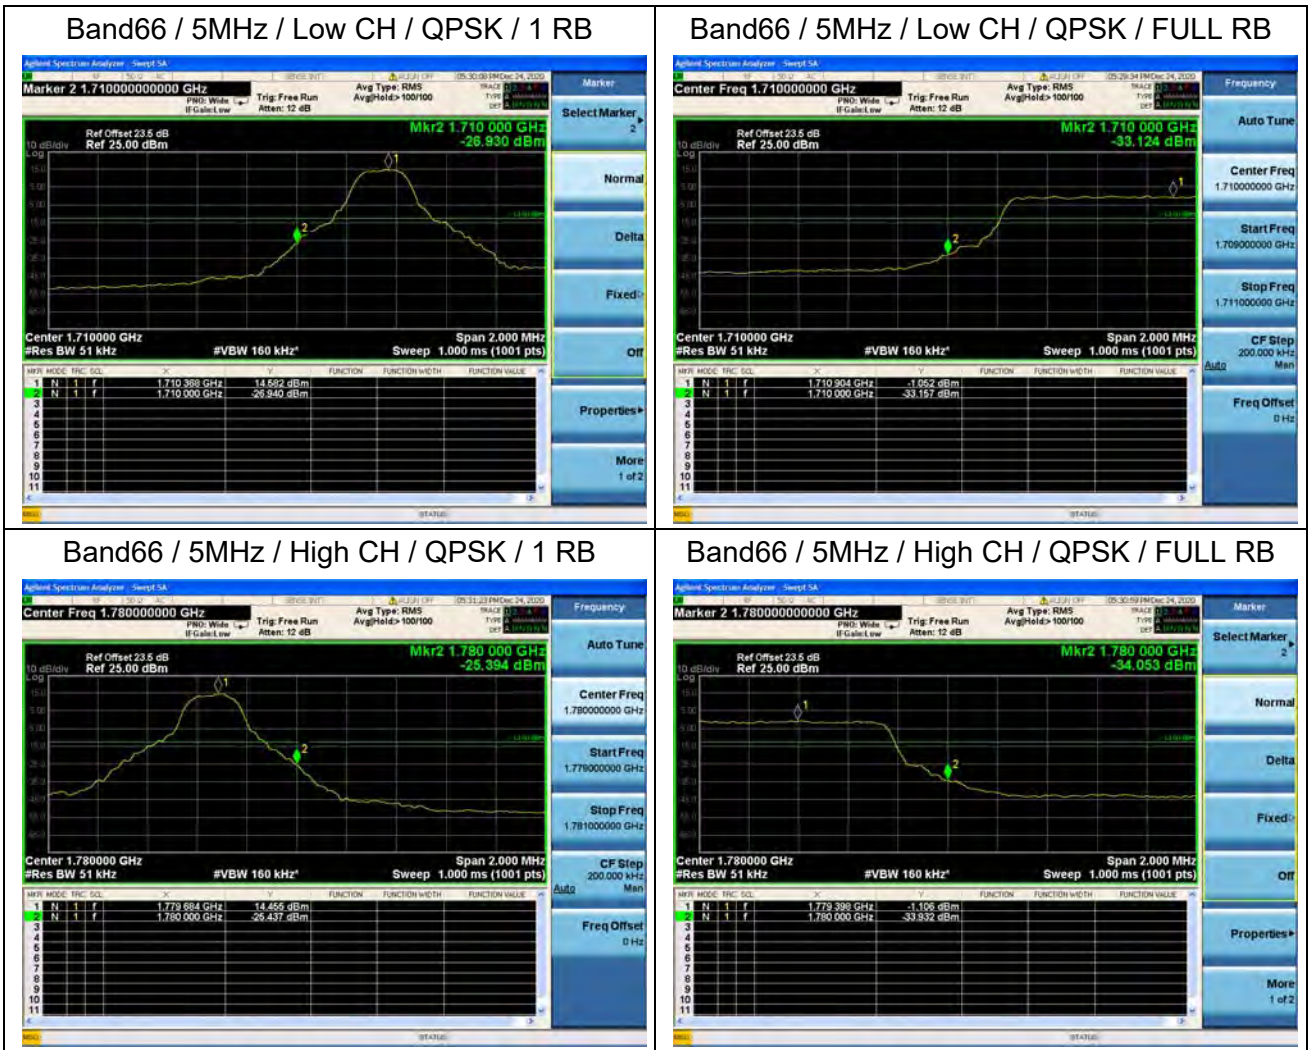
| Band66 / 5MHz / Low CH / QPSK / 1 RB | Band66 / 5MHz / Low CH / QPSK / FULL RB |
|---|---|
| Agilent Spectrum Analyzer - Swept SA<br>Marker 2 1.710000000000 GHz<br>PNO: Wide IFGain:Low<br>Trig: Free Run Atten: 12 dB<br>Avg Type: RMS Avg\|Hold:> 100/100<br>05:30:08 PM Dec 24, 2020<br>Marker<br>Select Marker 2<br>Ref Offset 23.5 dB<br>10 dB/div Ref 25.00 dBm<br>Log<br>Mkr2 1.710 000 GHz<br>-26.930 dBm<br>Center 1.710000 GHz<br>#Res BW 51 kHz<br>#VBW 160 kHz*<br>Span 2.000 MHz<br>Sweep 1.000 ms (1001 pts)<br>Normal<br>Delta<br>Fixed<br>Off<br>Properties<br>More 1 of 2<br>MKR MODE TRC SCL X Y FUNCTION FUNCTION WIDTH FUNCTION VALUE<br>1 N 1 f 1.710 368 GHz 14.582 dBm<br>2 N 1 f 1.710 000 GHz -26.940 dBm<br>3 4 5 6 7 8 9 10 11<br>MSG STATUS | Agilent Spectrum Analyzer - Swept SA<br>Center Freq 1.710000000 GHz<br>PNO: Wide IFGain:Low<br>Trig: Free Run Atten: 12 dB<br>Avg Type: RMS Avg\|Hold:> 100/100<br>05:29:34 PM Dec 24, 2020<br>Frequency<br>Auto Tune<br>Ref Offset 23.5 dB<br>10 dB/div Ref 25.00 dBm<br>Log<br>Mkr2 1.710 000 GHz<br>-33.124 dBm<br>Center Freq 1.710000000 GHz<br>Start Freq 1.709000000 GHz<br>Stop Freq 1.711000000 GHz<br>CF Step 200.000 kHz Auto Man<br>Freq Offset 0 Hz<br>Center 1.710000 GHz<br>#Res BW 51 kHz<br>#VBW 160 kHz*<br>Span 2.000 MHz<br>Sweep 1.000 ms (1001 pts)<br>MKR MODE TRC SCL X Y FUNCTION FUNCTION WIDTH FUNCTION VALUE<br>1 N 1 f 1.710 904 GHz -1.052 dBm<br>2 N 1 f 1.710 000 GHz -33.157 dBm<br>3 4 5 6 7 8 9 10 11<br>MSG STATUS |
| Band66 / 5MHz / High CH / QPSK / 1 RB | Band66 / 5MHz / High CH / QPSK / FULL RB |
| Agilent Spectrum Analyzer - Swept SA<br>Center Freq 1.780000000 GHz<br>PNO: Wide IFGain:Low<br>Trig: Free Run Atten: 12 dB<br>Avg Type: RMS Avg\|Hold:> 100/100<br>05:31:23 PM Dec 24, 2020<br>Frequency<br>Auto Tune<br>Ref Offset 23.5 dB<br>10 dB/div Ref 25.00 dBm<br>Log<br>Mkr2 1.780 000 GHz<br>-25.394 dBm<br>Center Freq 1.780000000 GHz<br>Start Freq 1.779000000 GHz<br>Stop Freq 1.781000000 GHz<br>CF Step 200.000 kHz Auto Man<br>Freq Offset 0 Hz<br>Center 1.780000 GHz<br>#Res BW 51 kHz<br>#VBW 160 kHz*<br>Span 2.000 MHz<br>Sweep 1.000 ms (1001 pts)<br>MKR MODE TRC SCL X Y FUNCTION FUNCTION WIDTH FUNCTION VALUE<br>1 N 1 f 1.779 684 GHz 14.456 dBm<br>2 N 1 f 1.780 000 GHz -25.437 dBm<br>3 4 5 6 7 8 9 10 11<br>MSG STATUS | Agilent Spectrum Analyzer - Swept SA<br>Marker 2 1.780000000000 GHz<br>PNO: Wide IFGain:Low<br>Trig: Free Run Atten: 12 dB<br>Avg Type: RMS Avg\|Hold:> 100/100<br>05:30:59 PM Dec 24, 2020<br>Marker<br>Select Marker 2<br>Ref Offset 23.5 dB<br>10 dB/div Ref 25.00 dBm<br>Log<br>Mkr2 1.780 000 GHz<br>-34.053 dBm<br>Center 1.780000 GHz<br>#Res BW 51 kHz<br>#VBW 160 kHz*<br>Span 2.000 MHz<br>Sweep 1.000 ms (1001 pts)<br>Normal<br>Delta<br>Fixed<br>Off<br>Properties<br>More 1 of 2<br>MKR MODE TRC SCL X Y FUNCTION FUNCTION WIDTH FUNCTION VALUE<br>1 N 1 f 1.779 398 GHz -1.106 dBm<br>2 N 1 f 1.780 000 GHz -33.932 dBm<br>3 4 5 6 7 8 9 10 11<br>MSG STATUS |